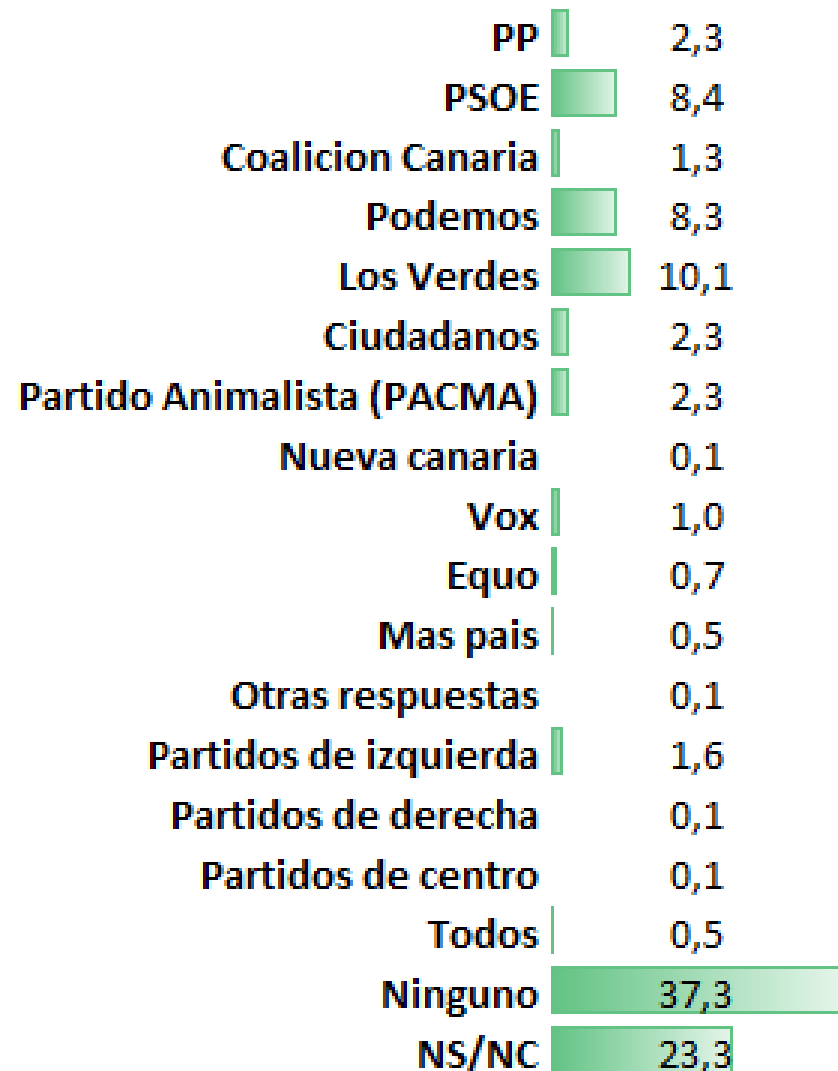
| | |
|---|---|
| PP | 2,3 |
| PSOE | 8,4 |
| Coalicion Canaria | 1,3 |
| Podemos | 8,3 |
| Los Verdes | 10,1 |
| Ciudadanos | 2,3 |
| Partido Animalista (PACMA) | 2,3 |
| Nueva canaria | 0,1 |
| Vox | 1,0 |
| Equo | 0,7 |
| Mas pais | 0,5 |
| Otras respuestas | 0,1 |
| Partidos de izquierda | 1,6 |
| Partidos de derecha | 0,1 |
| Partidos de centro | 0,1 |
| Todos | 0,5 |
| Ninguno | 37,3 |
| NS/NC | 23,3 |